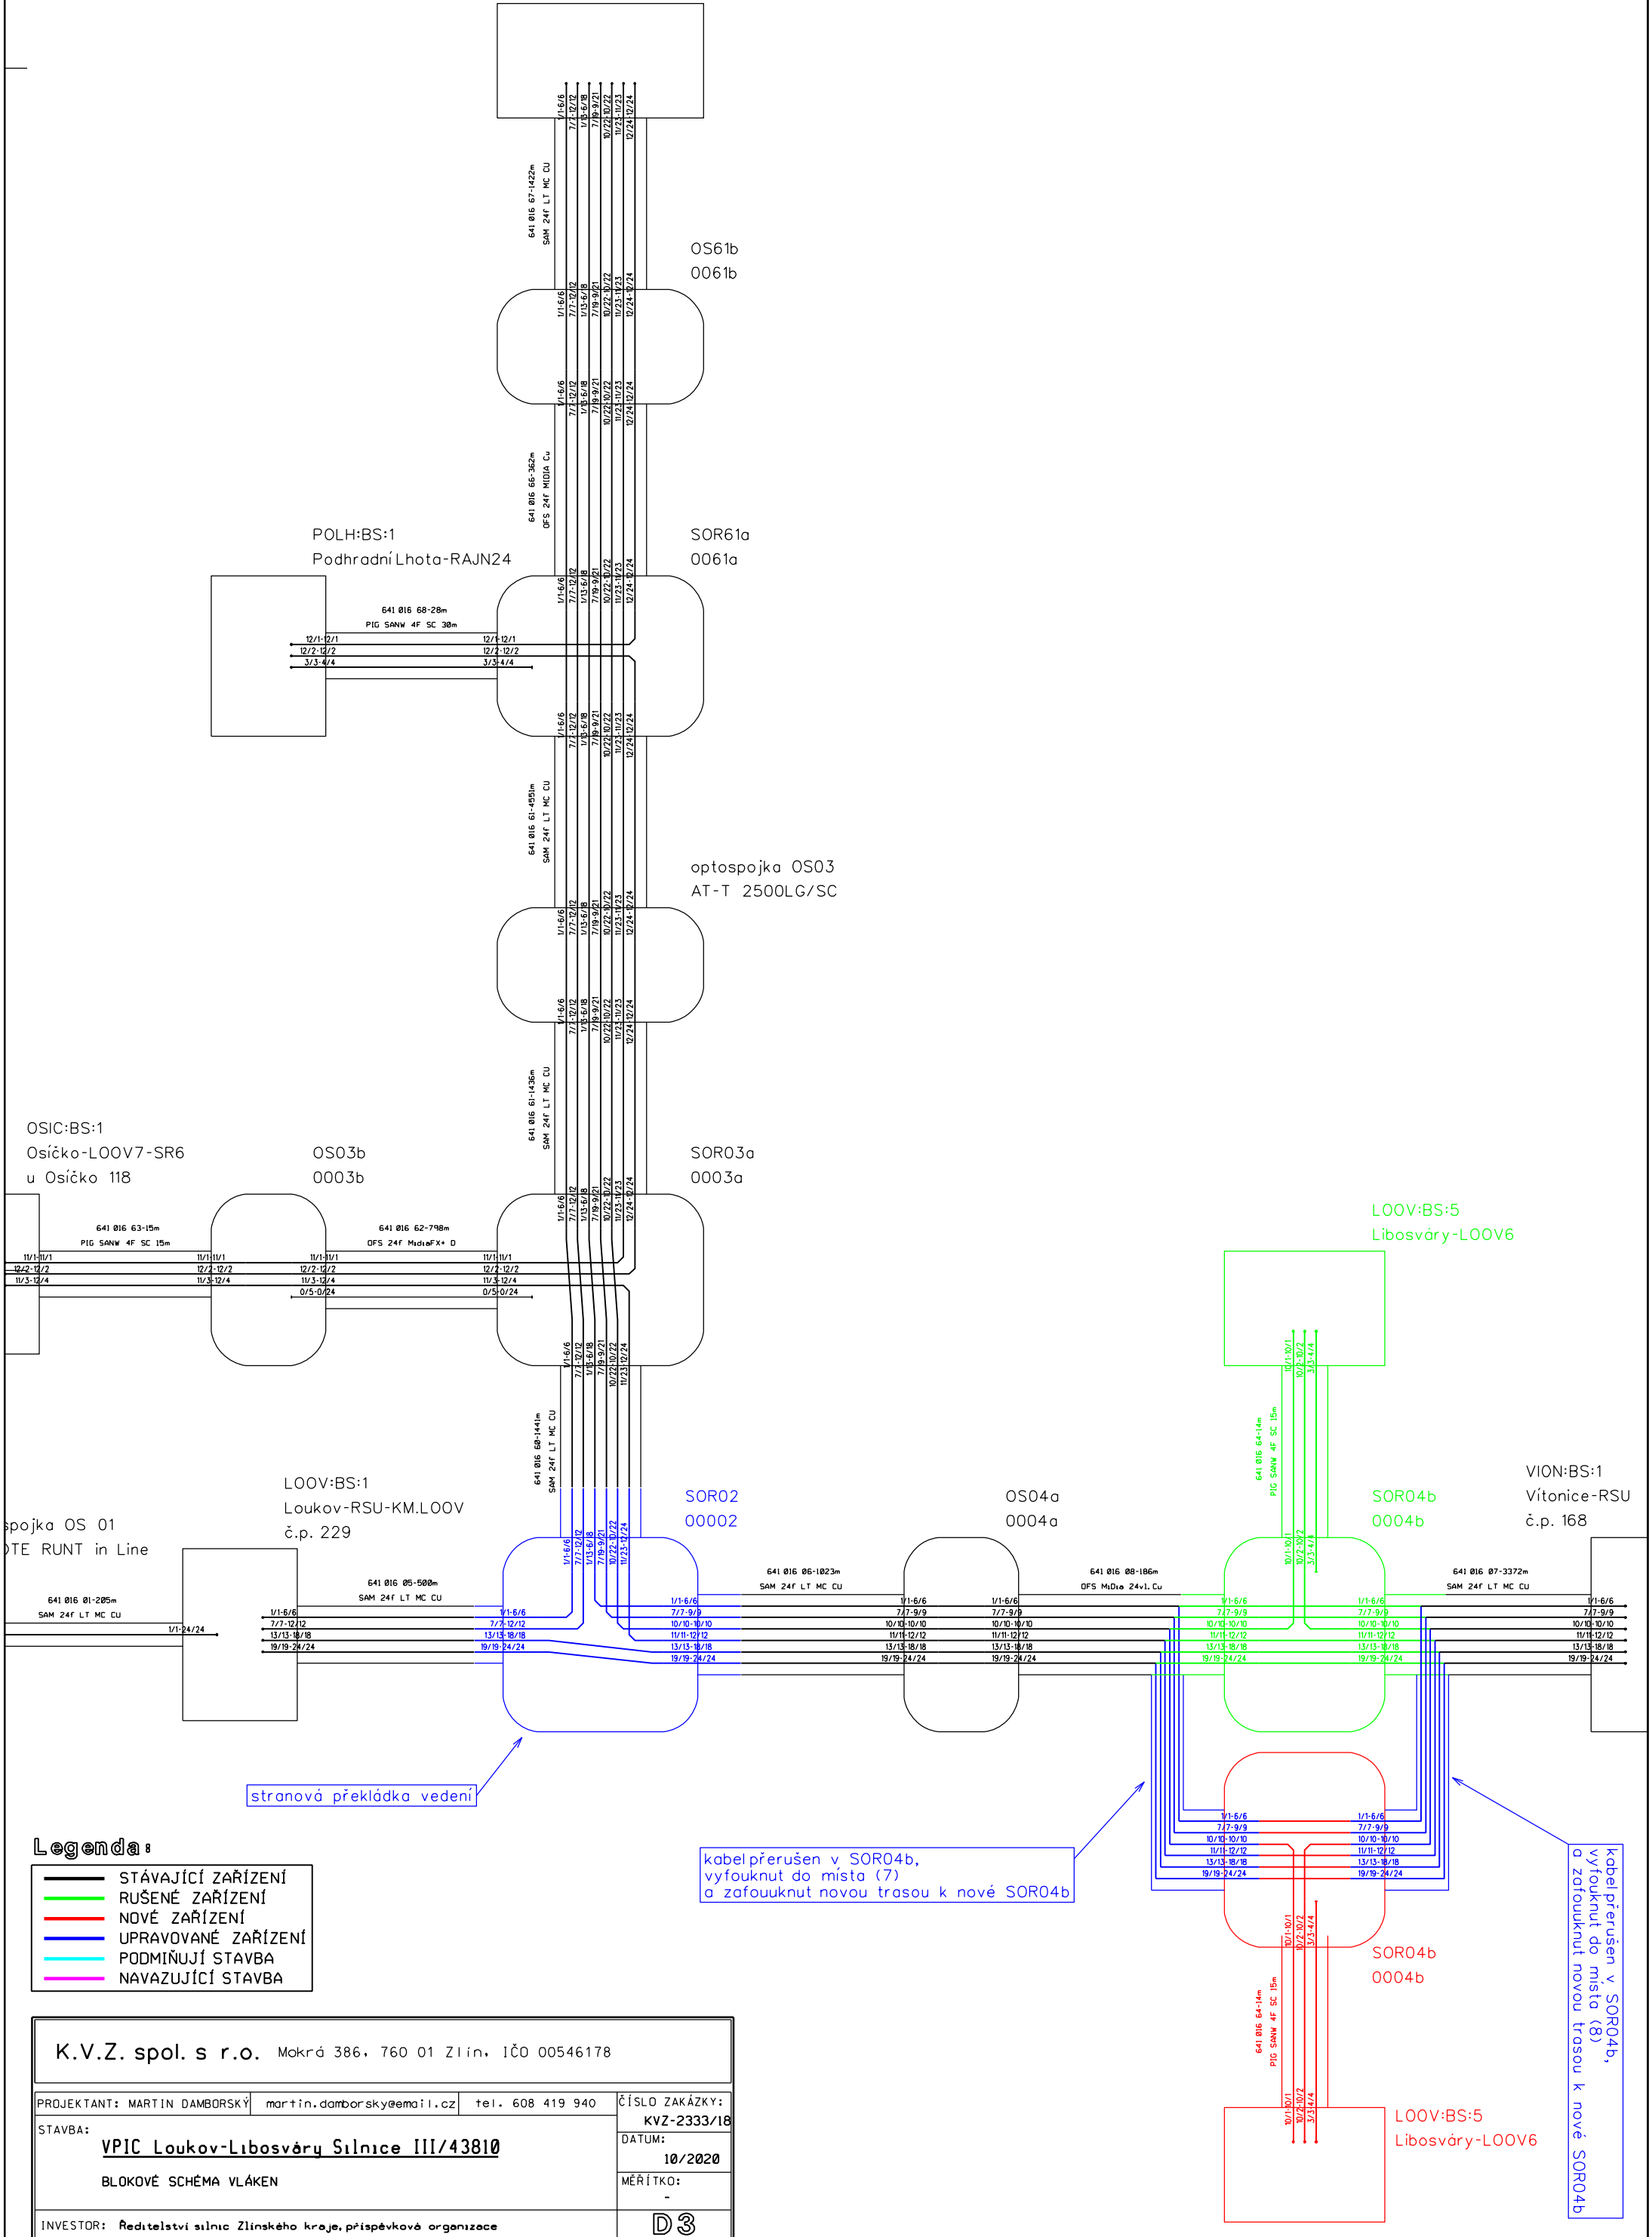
1/1-6/6
7/7-12/12
1/13-6/18
7/19-9/21
10/22-10/22
11/23-11/23
12/24-12/24

641 016 67-1422m
SAM 24f LT MC CU

OS61b
0061b

641 016 66-362m
OFS 24f MIDIA Cu

POLH:BS:1
Podhradní Lhota-RAJN24

SOR61a
0061a

641 016 68-28m
PIG SANW 4F SC 30m

12/1-12/1
12/2-12/2
3/3-4/4

641 016 61-455m
SAM 24f LT MC CU

optospojka OS03
AT-T 2500LG/SC

641 016 61-1436m
SAM 24f LT MC CU

OSIC:BS:1
Osíčko-LOOV7-SR6
u Osíčko 118

OS03b
0003b

SOR03a
0003a

641 016 63-15m
PIG SANW 4F SC 15m

641 016 62-798m
OFS 24f MidiaFX+ D

11/1-11/1
12/2-12/2
11/3-12/4
0/5-0/24

LOOV:BS:5
Libosváry-LOOV6

10/1-10/1
10/2-10/2
3/3-4/4

641 016 64-14m
PIG SANW 4F SC 15m

641 016 60-1441m
SAM 24f LT MC CU

LOOV:BS:1
Loukov-RSU-KM.LOOV
č.p. 229

SOR02
00002

OS04a
0004a

SOR04b
0004b

VION:BS:1
Vítonice-RSU
č.p. 168

spojka OS 01
TE RUNT in Line

641 016 01-205m
SAM 24f LT MC CU

1/1-24/24

641 016 05-500m
SAM 24f LT MC CU

641 016 06-1023m
SAM 24f LT MC CU

641 016 08-186m
OFS MiDia 24vl.Cu

641 016 07-3372m
SAM 24f LT MC CU

1/1-6/6
7/7-9/9
7/7-12/12
10/10-10/10
11/11-12/12
13/13-18/18
19/19-24/24

stranová překládka vedení

Legenda:
STÁVAJÍCÍ ZAŘÍZENÍ
RUŠENÉ ZAŘÍZENÍ
NOVÉ ZAŘÍZENÍ
UPRAVOVANÉ ZAŘÍZENÍ
PODMIŇUJÍ STAVBA
NAVAZUJÍCÍ STAVBA

kabel přerušen v SOR04b,
vyfouknut do místa (7)
a zafouuknut novou trasou k nové SOR04b

kabel přerušen v SOR04b,
vyfouknut do místa (8)
a zafouuknut novou trasou k nové SOR04b

SOR04b
0004b

LOOV:BS:5
Libosváry-LOOV6

K.V.Z. spol. s r.o. Mokrá 386, 760 01 Zlín, IČO 00546178

PROJEKTANT: MARTIN DAMBORSKÝ | martin.damborsky@email.cz | tel. 608 419 940 | ČÍSLO ZAKÁZKY: KVZ-2333/18

STAVBA:
VPIC Loukov-Libosváry Silnice III/43810
BLOKOVÉ SCHÉMA VLÁKEN

DATUM: 10/2020
MĚŘÍTKO: -

INVESTOR: Ředitelství silnic Zlínského kraje, příspěvková organizace

D3